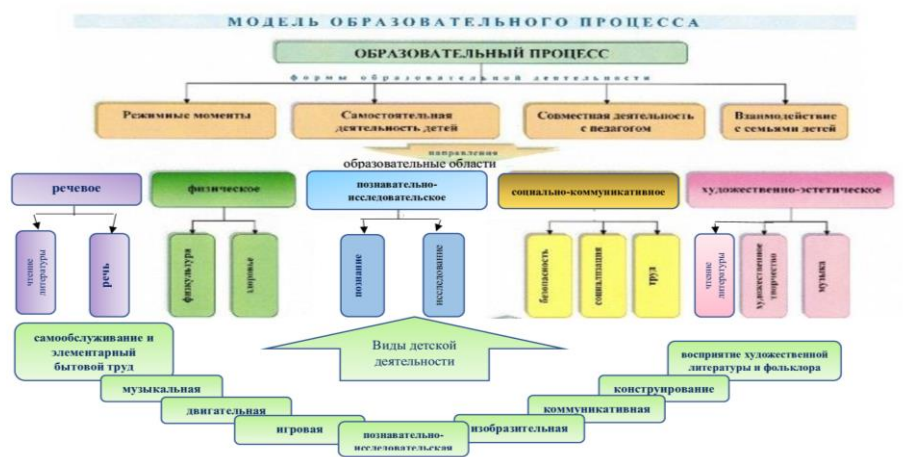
МОДЕЛЬ ОБРАЗОВАТЕЛЬНОГО ПРОЦЕССА

ОБРАЗОВАТЕЛЬНЫЙ ПРОЦЕСС

формы образовательной деятельности

Режимные моменты

Самостоятельная деятельность детей

Совместная деятельность с педагогом

Взаимодействие с семьями детей

направления

образовательные области

речевое

физическое

познавательно-исследовательское

социально-коммуникативное

художественно-эстетическое

чтение литературы

речь

физкультура

здоровье

познание

исследование

безопасность

социализация

труд

чтение литературы

художественное творчество

музыка

самообслуживание и элементарный бытовой труд

Виды детской деятельности

восприятие художественной литературы и фольклора

музыкальная

конструирование

двигательная

коммуникативная

игровая

изобразительная

познавательно-исследовательская